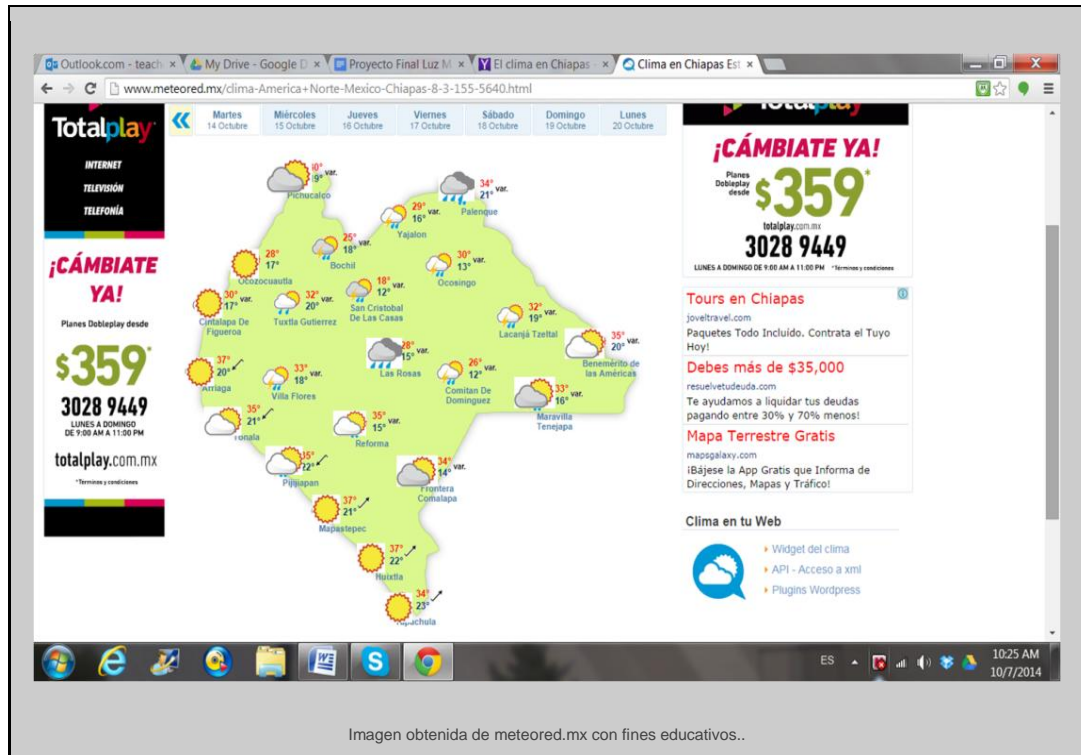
Outlook.com - teach × My Drive - Google D × Proyecto Final Luz M × El clima en Chiapas - × Clima en Chiapas Est ×

www.meteored.mx/clima-America+Norte-Mexico-Chiapas-8-3-155-5640.html

«

| Martes 14 Octubre | Miércoles 15 Octubre | Jueves 16 Octubre | Viernes 17 Octubre | Sábado 18 Octubre | Domingo 19 Octubre | Lunes 20 Octubre |
|---|---|---|---|---|---|---|

Totalplay
INTERNET
TELEVISIÓN
TELEFONÍA

¡CÁMBIATE YA!
Planes Dobleplay desde
$359*
3028 9449
LUNES A DOMINGO DE 9:00 AM A 11:00 PM
totalplay.com.mx
*Términos y condiciones

10° 9° var. Pichucalco
34° 21° var. Palenque
20° 16° var. Yajalon
25° 18° var. Bochil
28° 17° Ocozocuautla
18° 12° var. San Cristobal De Las Casas
30° 13° var. Ocosingo
30° 17° var. Cintalapa De Figueroa
32° 20° var. Tuxtla Gutierrez
32° 19° var. Lacanjá Tzeltal
35° 20° var. Benemérito de las Américas
37° 20° Arriaga
33° 18° var. Villa Flores
28° 15° var. Las Rosas
26° 12° var. Comitan De Dominguez
33° 16° var. Maravilla Tenejapa
35° 21° Tonala
35° 15° var. Reforma
35° 22° Pijijiapan
34° 14° var. Frontera Comalapa
37° 21° Mapastepec
37° 22° Huixtla
34° 23° Tapachula

Totalplay
¡CÁMBIATE YA!
Planes Dobleplay desde
$359*
totalplay.com.mx
3028 9449
LUNES A DOMINGO DE 9:00 AM A 11:00 PM *Términos y condiciones

Tours en Chiapas
joveltravel.com
Paquetes Todo Incluido. Contrata el Tuyo Hoy!

Debes más de $35,000
resuelvetudeuda.com
Te ayudamos a liquidar tus deudas pagando entre 30% y 70% menos!

Mapa Terrestre Gratis
mapsgalaxy.com
¡Bájese la App Gratis que Informa de Direcciones, Mapas y Tráfico!

Clima en tu Web
Widget del clima
API - Acceso a xml
Plugins Wordpress

ES 10:25 AM 10/7/2014

Imagen obtenida de meteored.mx con fines educativos..